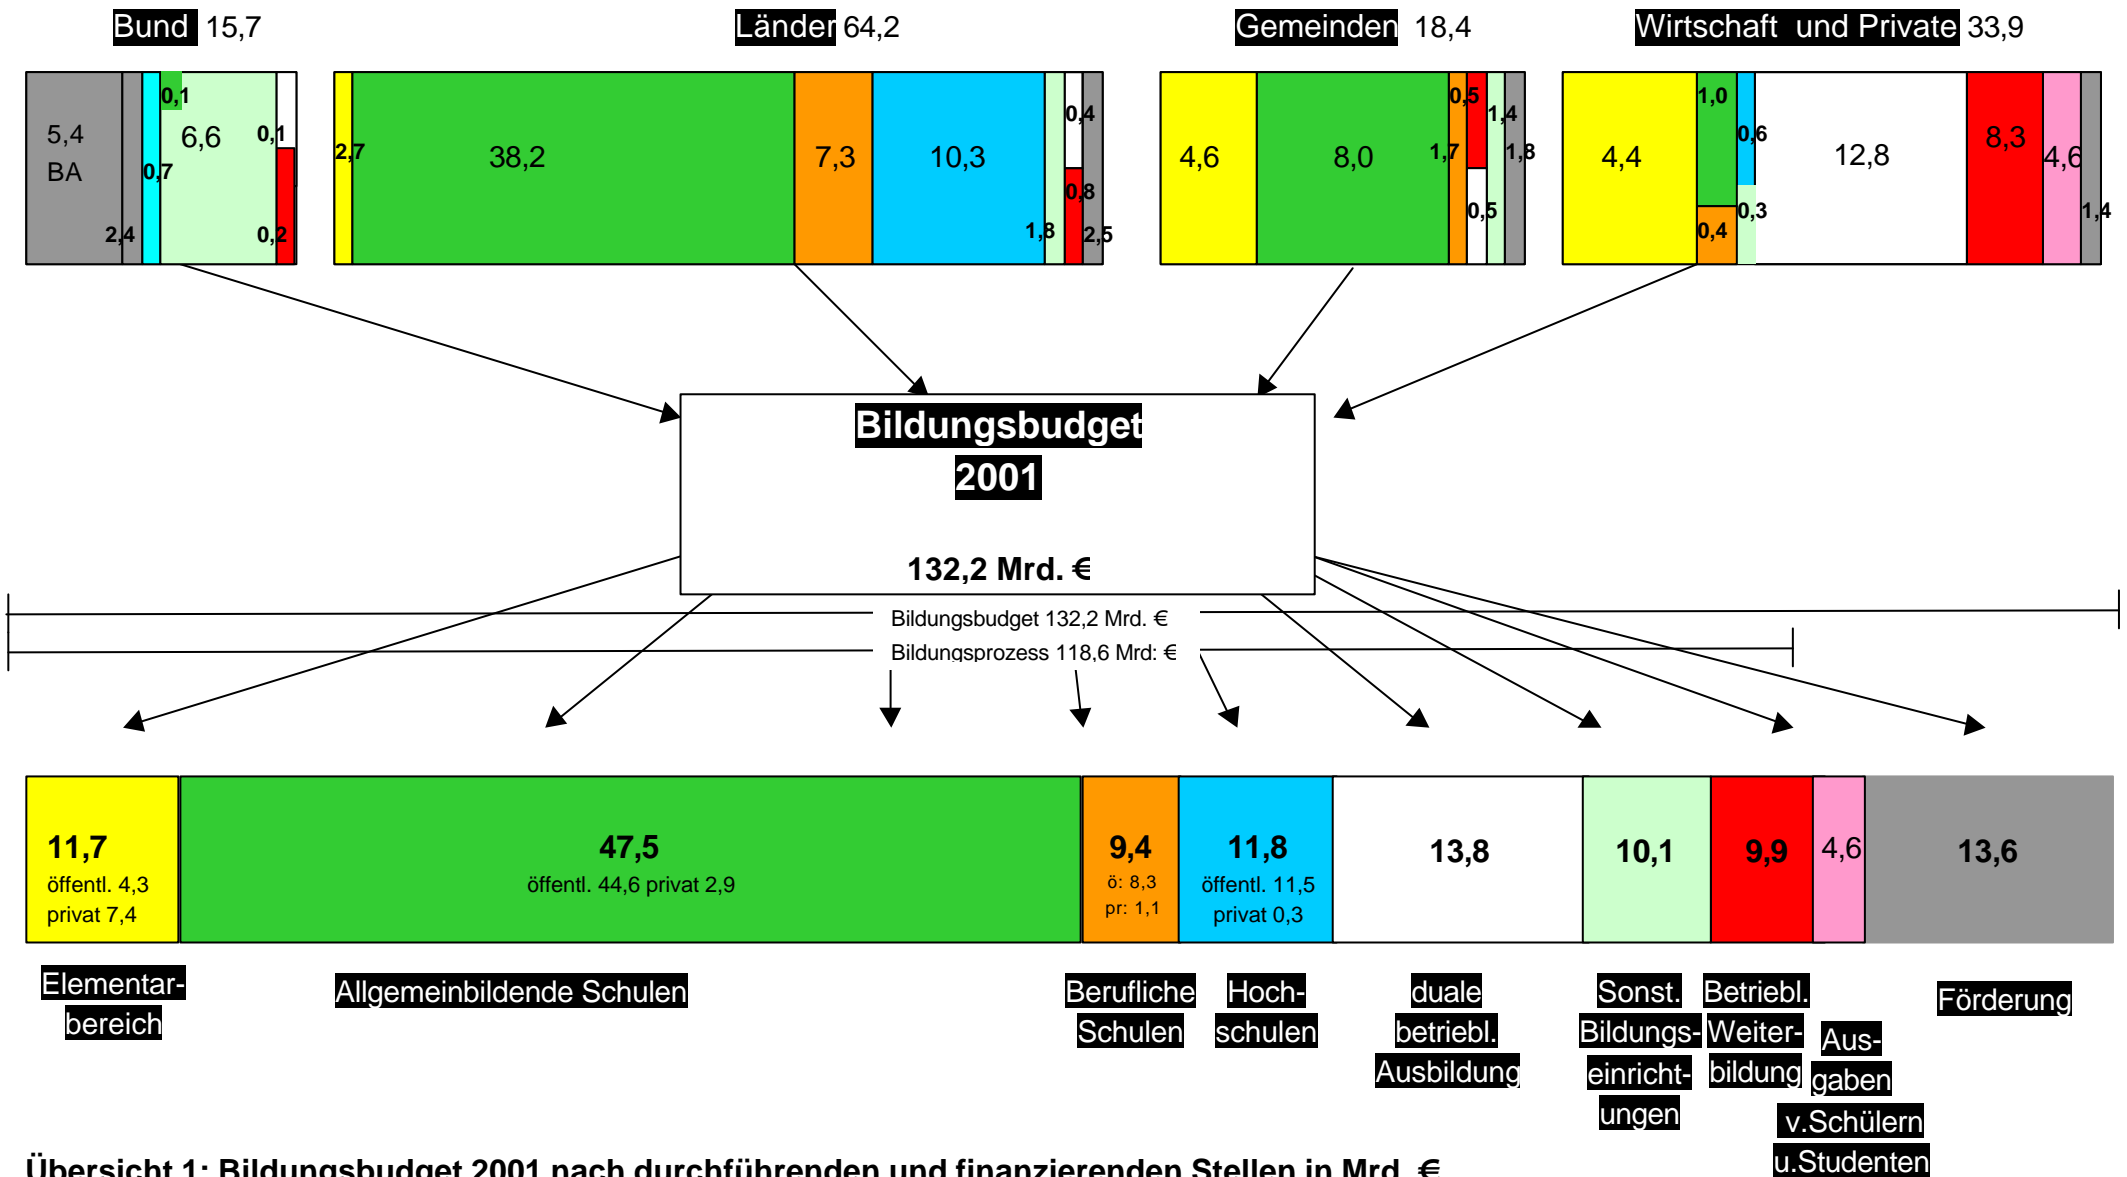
Bund 15,7

5,4
BA
2,4
0,7
0,1
6,6
0,1
0,2

Länder 64,2

2,7
38,2
7,3
10,3
1,8
0,4
0,8
2,5

Gemeinden 18,4

4,6
8,0
1,7
0,5
0,5
1,4
1,8

Wirtschaft und Private 33,9

4,4
1,0
0,4
0,6
0,3
12,8
8,3
4,6
1,4

Bildungsbudget
2001

132,2 Mrd. €

Bildungsbudget 132,2 Mrd. €
Bildungsprozess 118,6 Mrd: €

11,7
öffentl. 4,3
privat 7,4

47,5
öffentl. 44,6 privat 2,9

9,4
ö: 8,3
pr: 1,1

11,8
öffentl. 11,5
privat 0,3

13,8

10,1

9,9

4,6

13,6

Elementarbereich

Allgemeinbildende Schulen

Berufliche Schulen

Hochschulen

duale betriebl. Ausbildung

Sonst. Bildungseinrichtungen

Betriebl. Weiterbildung

Ausgaben v.Schülern u.Studenten

Förderung

Übersicht 1: Bildungsbudget 2001 nach durchführenden und finanzierenden Stellen in Mrd. €